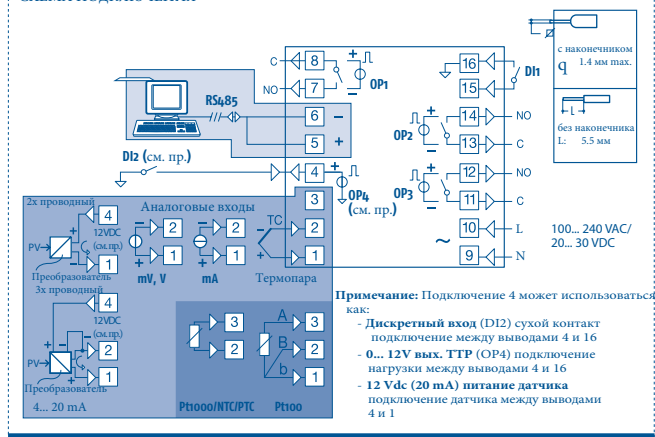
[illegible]

C 8
NO 7
OP1
RS485
6 −
5 +
DI2 (см. пр.)
4
OP4 (см. пр.)
3
Аналоговые входы
2х проводный
4
12VDC (см.пр.)
PV
Преобразователь
1
2
1
mV, V
2
1
mA
TC
2
1
Термопара
3х проводный
4
12VDC (см.пр.)
2
PV
Преобразователь
1
4... 20 mA
3
2
Pt1000/NTC/PTC
A 3
B 2
b 1
Pt100

16
15
DI1
14 NO
OP2
13 C
12 NO
OP3
11 C
10 L
9 N
~
100... 240 VAC/ 20... 30 VDC

с наконечником
q 1.4 мм max.
L
без наконечника
L: 5.5 мм

**Примечание:** Подключение 4 может использоваться как:
- **Дискретный вход** (DI2) сухой контакт подключение между выводами 4 и 16
- **0... 12V вых. ТТР** (OP4) подключение нагрузки между выводами 4 и 16
- **12 Vdc (20 mA) питание датчика** подключение датчика между выводами 4 и 1